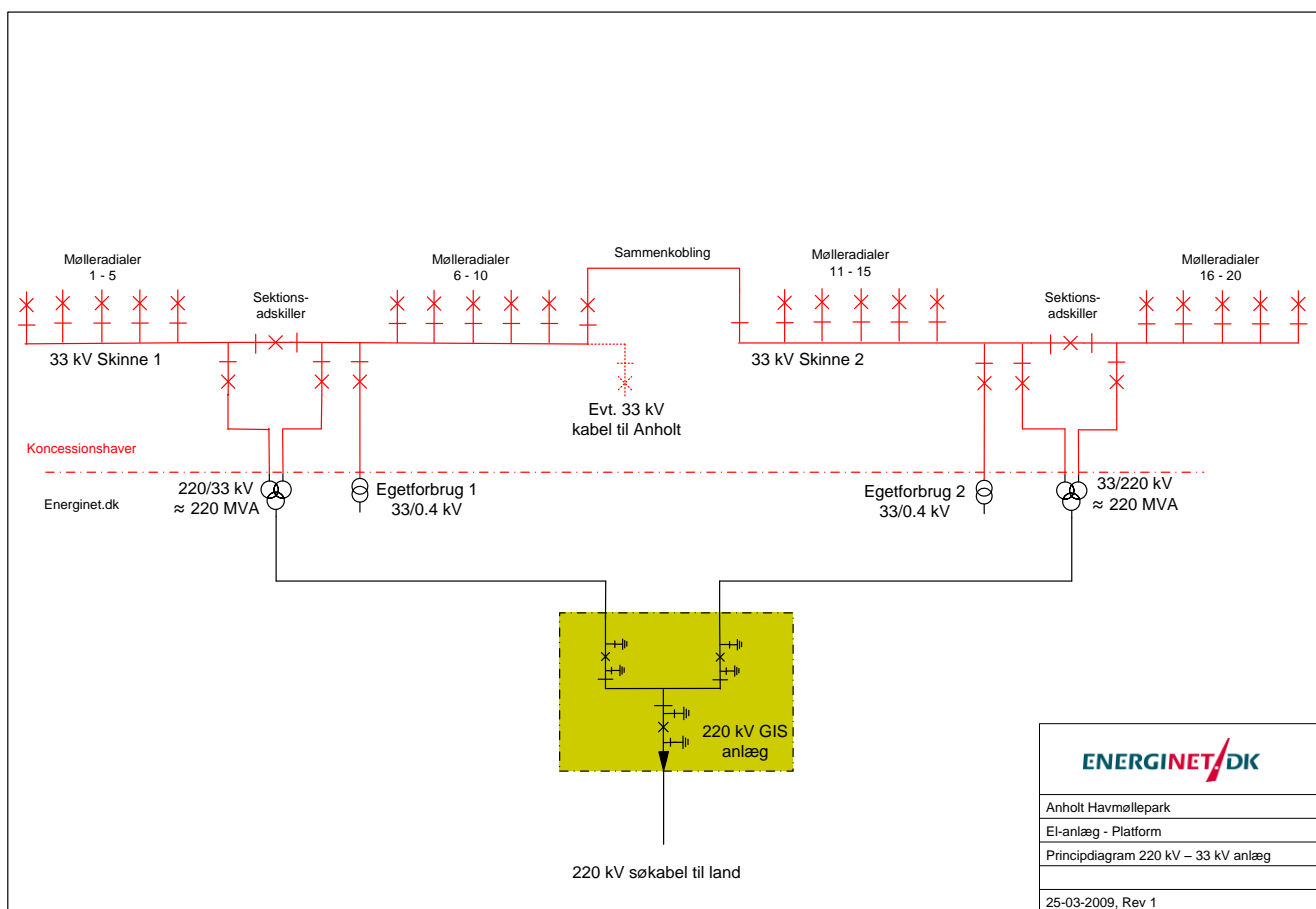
Mølleradialer
1 - 5

Sektions-
adskiller

Mølleradialer
6 - 10

Sammenkobling

Mølleradialer
11 - 15

Sektions-
adskiller

Mølleradialer
16 - 20

33 kV Skinne 1

33 kV Skinne 2

Evt. 33 kV
kabel til Anholt

Koncessionshaver

Energinet.dk

220/33 kV
≈ 220 MVA

Egetforbrug 1
33/0.4 kV

Egetforbrug 2
33/0.4 kV

33/220 kV
≈ 220 MVA

220 kV GIS
anlæg

220 kV søkabel til land

ENERGINET DK

Anholt Havmøllepark

El-anlæg - Platform

Principdiagram 220 kV – 33 kV anlæg

25-03-2009, Rev 1